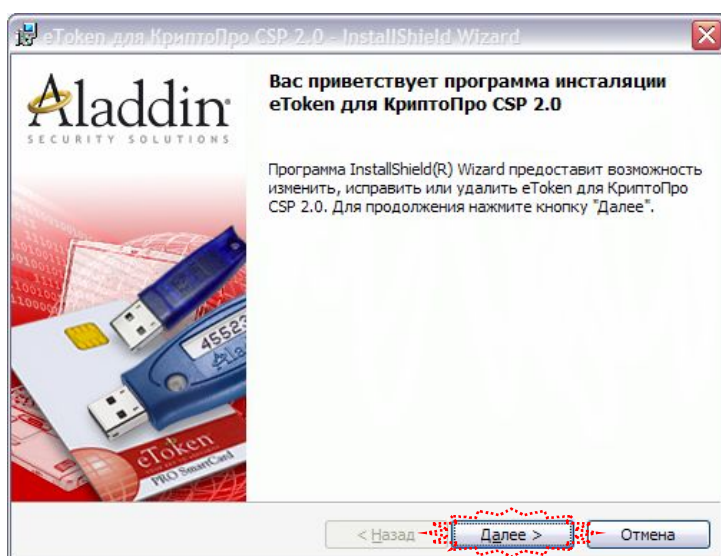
eToken для КриптоПро CSP 2.0 - InstallShield Wizard

Aladdin
SECURITY SOLUTIONS

Вас приветствует программа инсталяции eToken для КриптоПро CSP 2.0

Программа InstallShield(R) Wizard предоставит возможность изменить, исправить или удалить eToken для КриптоПро CSP 2.0. Для продолжения нажмите кнопку "Далее".

4552
eToken
PRO SmartCard

< Назад
Далее >
Отмена